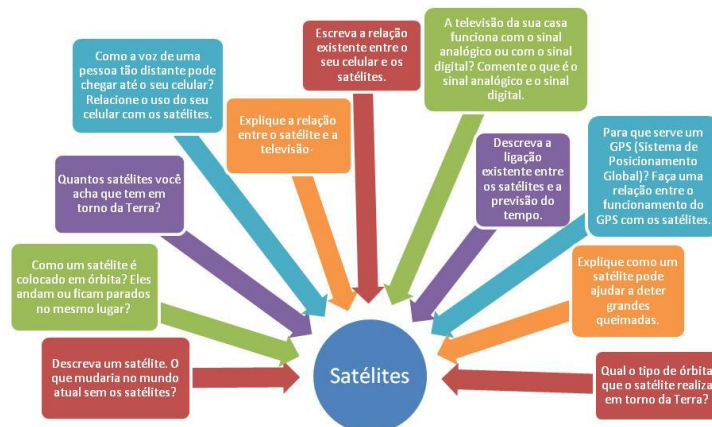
Como a voz de uma pessoa tão distante pode chegar até o seu celular? Relacione o uso do seu celular com os satélites.

Escreva a relação existente entre o seu celular e os satélites.

A televisão da sua casa funciona com o sinal analógico ou com o sinal digital? Comente o que é o sinal analógico e o sinal digital.

Explique a relação entre o satélite e a televisão.

Quantos satélites você acha que tem em torno da Terra?

Descreva a ligação existente entre os satélites e a previsão do tempo.

Para que serve um GPS (Sistema de Posicionamento Global)? Faça uma relação entre o funcionamento do GPS com os satélites.

Como um satélite é colocado em órbita? Eles andam ou ficam parados no mesmo lugar?

Explique como um satélite pode ajudar a deter grandes queimadas.

Descreva um satélite. O que mudaria no mundo atual sem os satélites?

Satélites

Qual o tipo de órbita que o satélite realiza em torno da Terra?